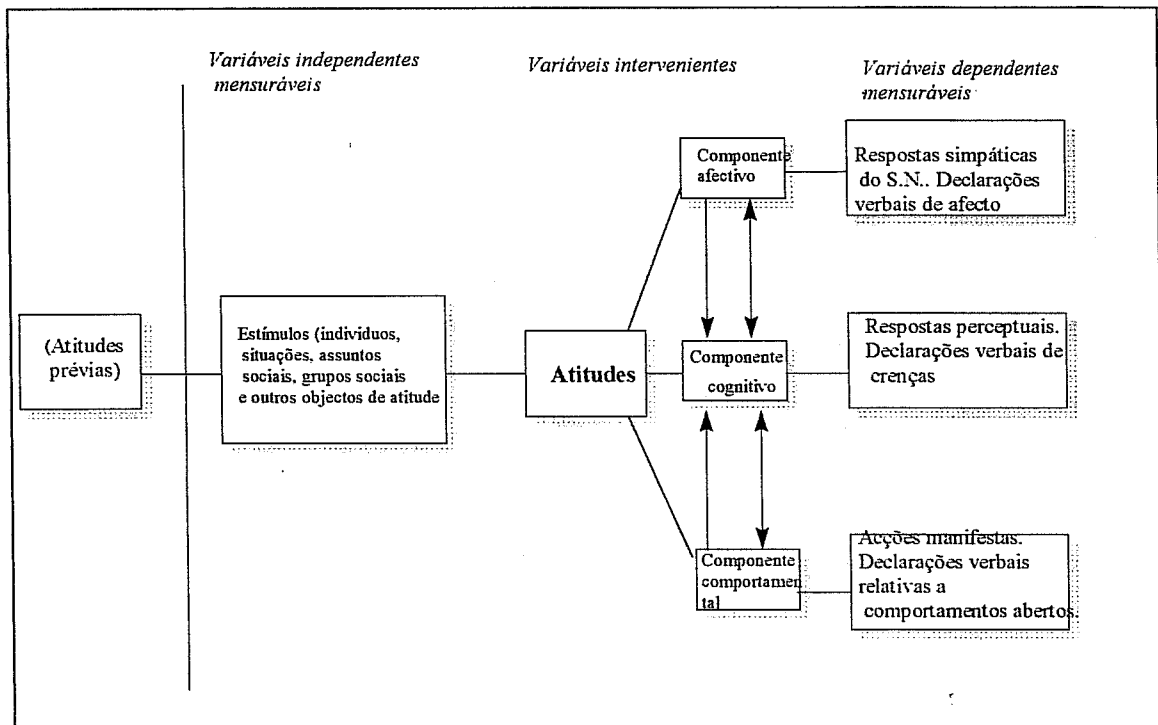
Variáveis independentes mensuráveis

Variáveis intervenientes

Variáveis dependentes mensuráveis

(Atitudes prévias)

Estímulos (individuos, situações, assuntos sociais, grupos sociais e outros objectos de atitude

Atitudes

Componente afectivo

Componente cognitivo

Componente comportamental

Respostas simpáticas do S.N.. Declarações verbais de afecto

Respostas perceptuais. Declarações verbais de crenças

Acções manifestas. Declarações verbais relativas a comportamentos abertos.